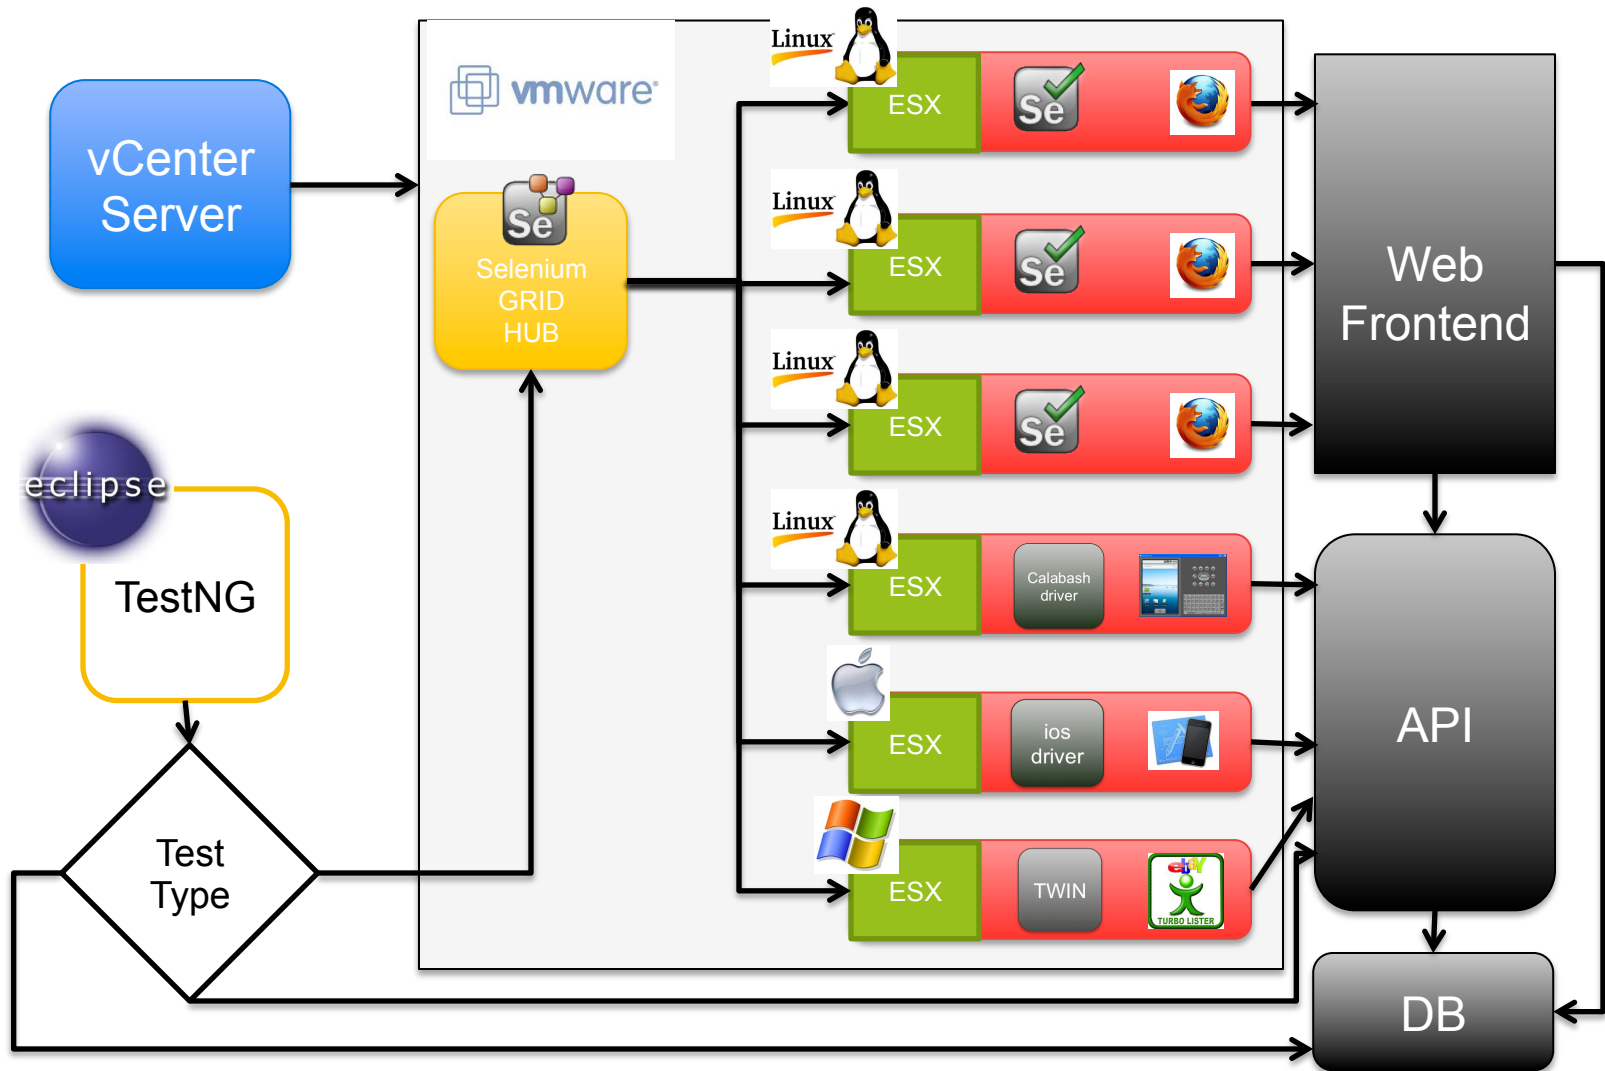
vCenter Server

vmware

Se

Selenium GRID HUB

eclipse

TestNG

Test Type

Linux

ESX

Se

Linux

ESX

Se

Linux

ESX

Se

Linux

ESX

Calabash driver

ESX

ios driver

ESX

TWIN

ebY

TURBO LISTER

Web Frontend

API

DB